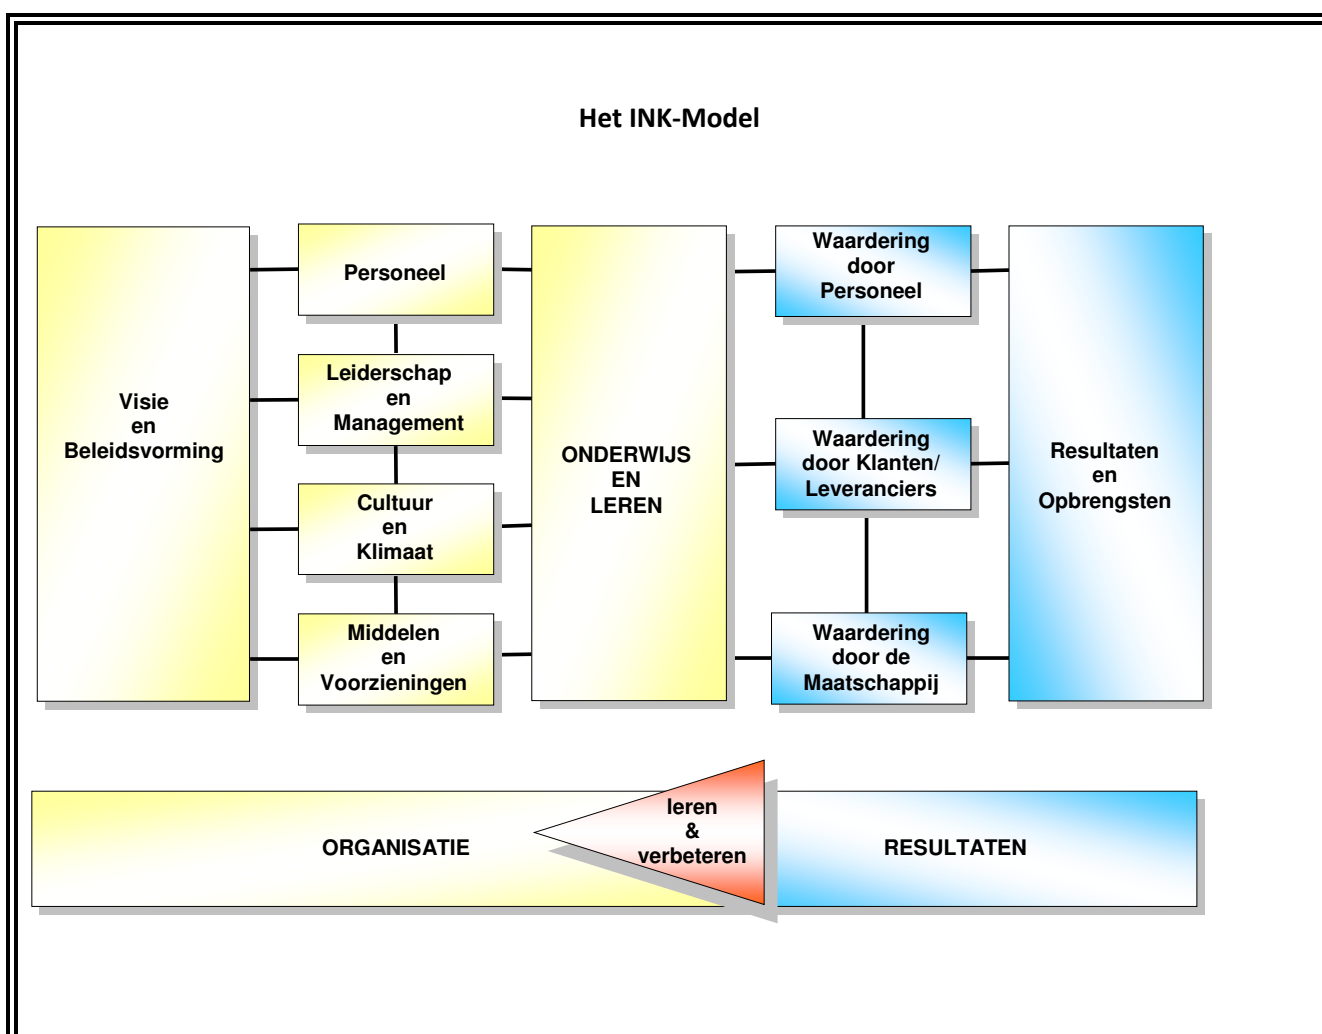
Het INK-Model

Visie en Beleidsvorming

Personeel

Leiderschap en Management

Cultuur en Klimaat

Middelen en Voorzieningen

ONDERWIJS EN LEREN

Waardering door Personeel

Waardering door Klanten/ Leveranciers

Waardering door de Maatschappij

Resultaten en Opbrengsten

ORGANISATIE

leren & verbeteren

RESULTATEN